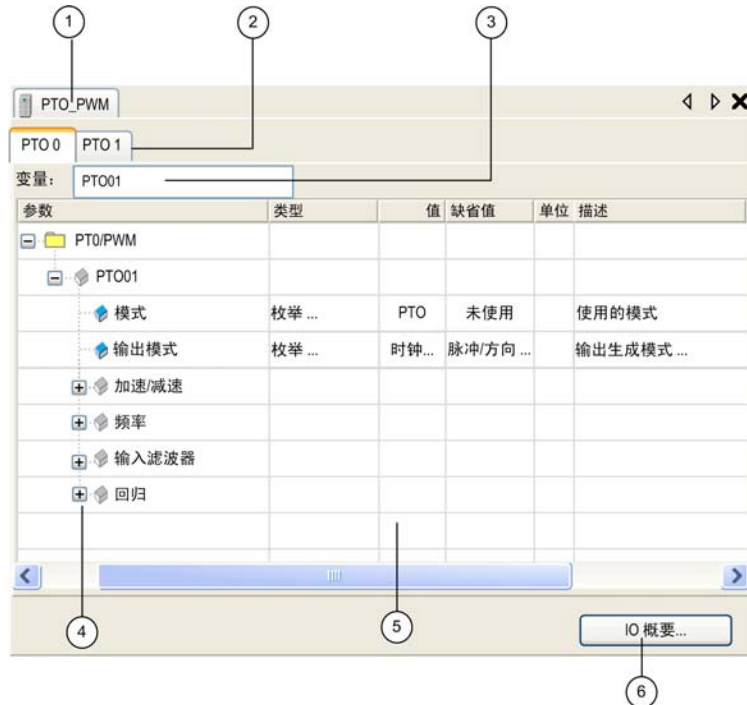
1
2
3

PTO_PWM

PTO 0 | PTO 1

变量： PTO01

| 参数 | 类型 | 值 | 缺省值 | 单位 | 描述 |
|---|---|---|---|---|---|
| PTO/PWM | | | | | |
| PTO01 | | | | | |
| 模式 | 枚举 ... | PTO | 未使用 | | 使用的模式 |
| 输出模式 | 枚举 ... | 时钟... | 脉冲/方向 ... | | 输出生成模式 ... |
| 加速/减速 | | | | | |
| 频率 | | | | | |
| 输入滤波器 | | | | | |
| 回归 | | | | | |

IO 概要...

4
5
6